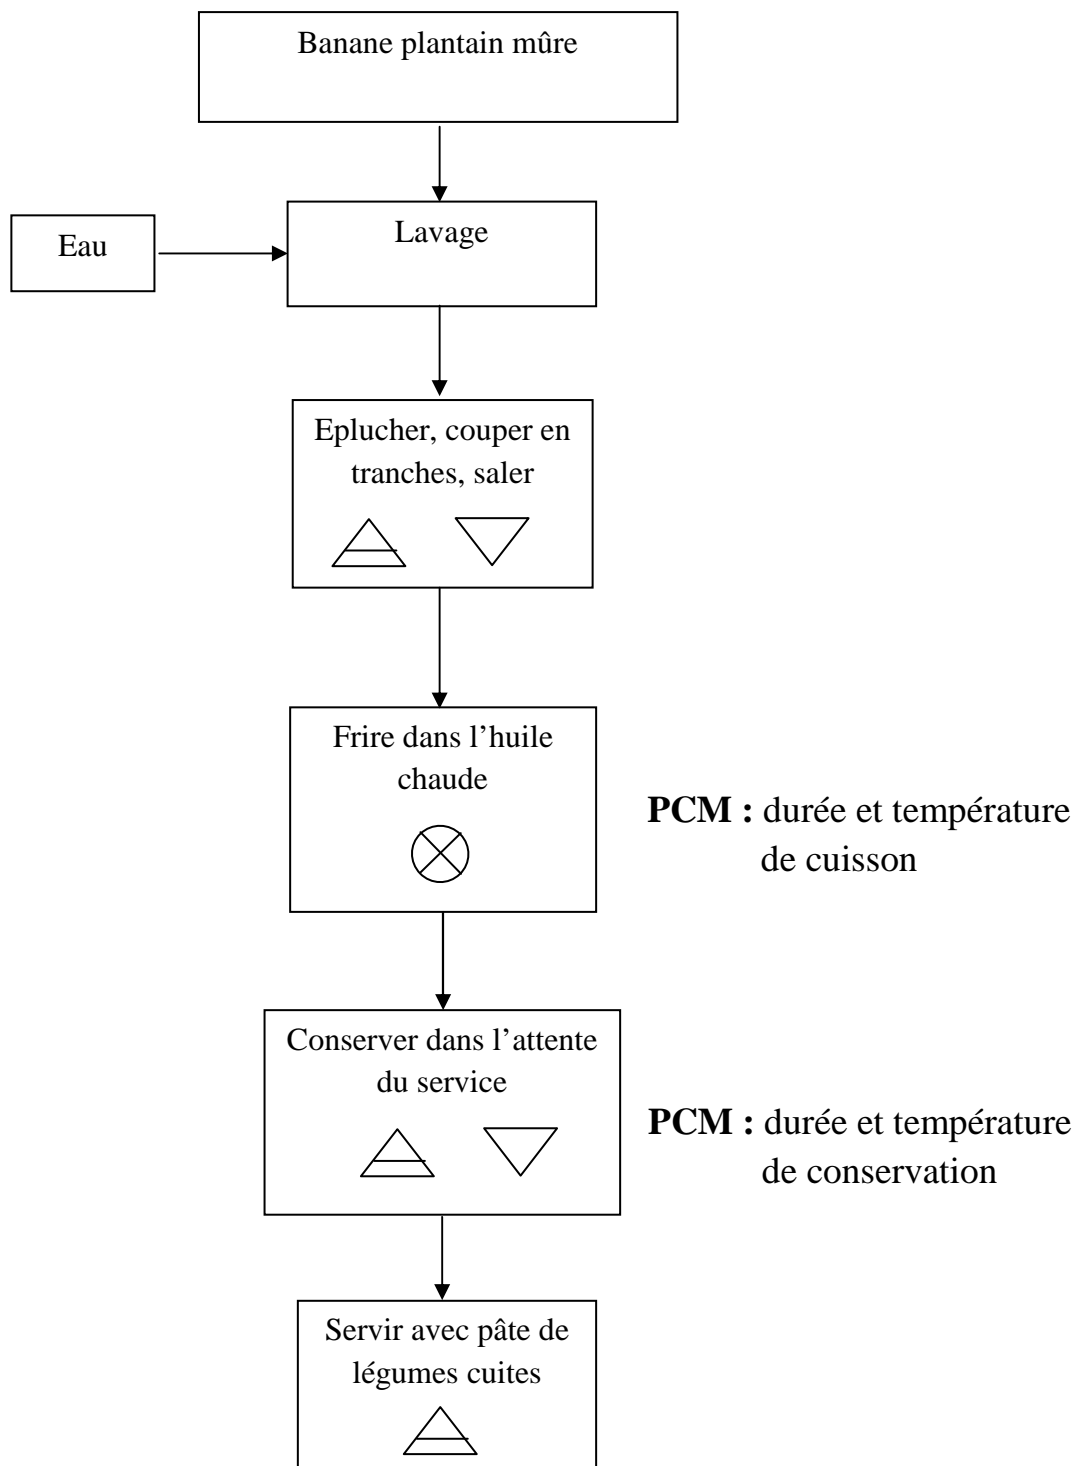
Banane plantain mûre

Eau

Lavage

Eplucher, couper en tranches, saler

Frire dans l'huile chaude

**PCM :** durée et température de cuisson

Conserver dans l'attente du service

**PCM :** durée et température de conservation

Servir avec pâte de légumes cuites